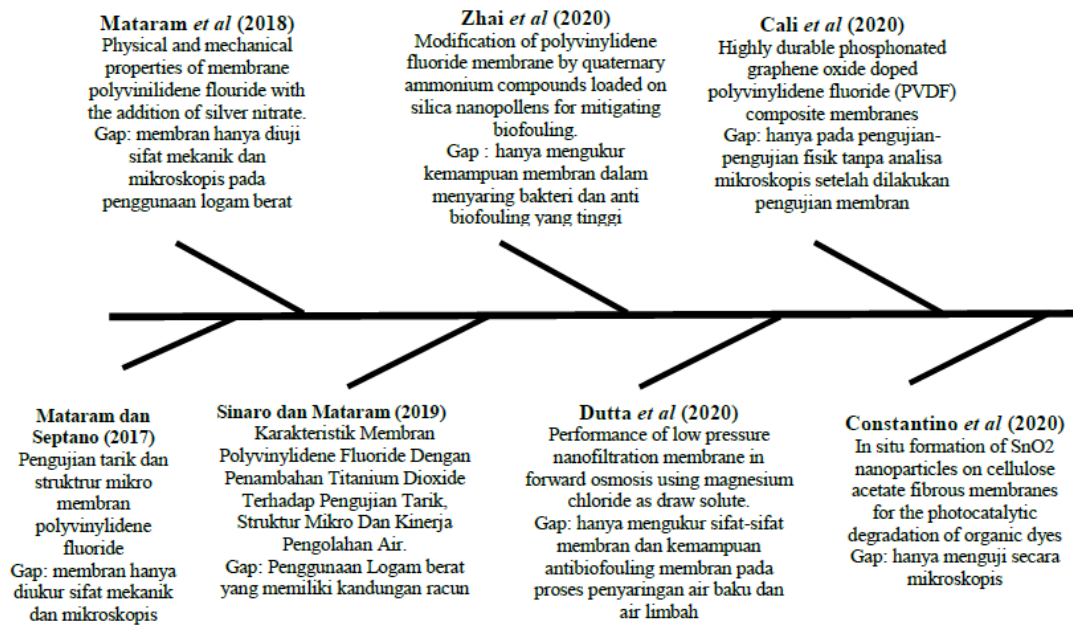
**Mataram *et al* (2018)**
Physical and mechanical properties of membrane polyvinilidene flouride with the addition of silver nitrate.
Gap: membran hanya diuji sifat mekanik dan mikroskopis pada penggunaan logam berat

**Zhai *et al* (2020)**
Modification of polyvinylidene fluoride membrane by quaternary ammonium compounds loaded on silica nanopollens for mitigating biofouling.
Gap : hanya mengukur kemampuan membran dalam menyaring bakteri dan anti biofouling yang tinggi

**Cali *et al* (2020)**
Highly durable phosphonated graphene oxide doped polyvinylidene fluoride (PVDF) composite membranes
Gap: hanya pada pengujian-pengujian fisik tanpa analisa mikroskopis setelah dilakukan pengujian membran

**Mataram dan Septano (2017)**
Pengujian tarik dan struktur mikro membran polyvinylidene fluoride
Gap: membran hanya diukur sifat mekanik dan mikroskopis

**Sinaro dan Mataram (2019)**
Karakteristik Membran Polyvinylidene Fluoride Dengan Penambahan Titanium Dioxide Terhadap Pengujian Tarik, Struktur Mikro Dan Kinerja Pengolahan Air.
Gap: Penggunaan Logam berat yang memiliki kandungan racun

**Dutta *et al* (2020)**
Performance of low pressure nanofiltration membrane in forward osmosis using magnesium chloride as draw solute.
Gap: hanya mengukur sifat-sifat membran dan kemampuan antibiofouling membran pada proses penyaringan air baku dan air limbah

**Constantino *et al* (2020)**
In situ formation of SnO2 nanoparticles on cellulose acetate fibrous membranes for the photocatalytic degradation of organic dyes
Gap: hanya menguji secara mikroskopis